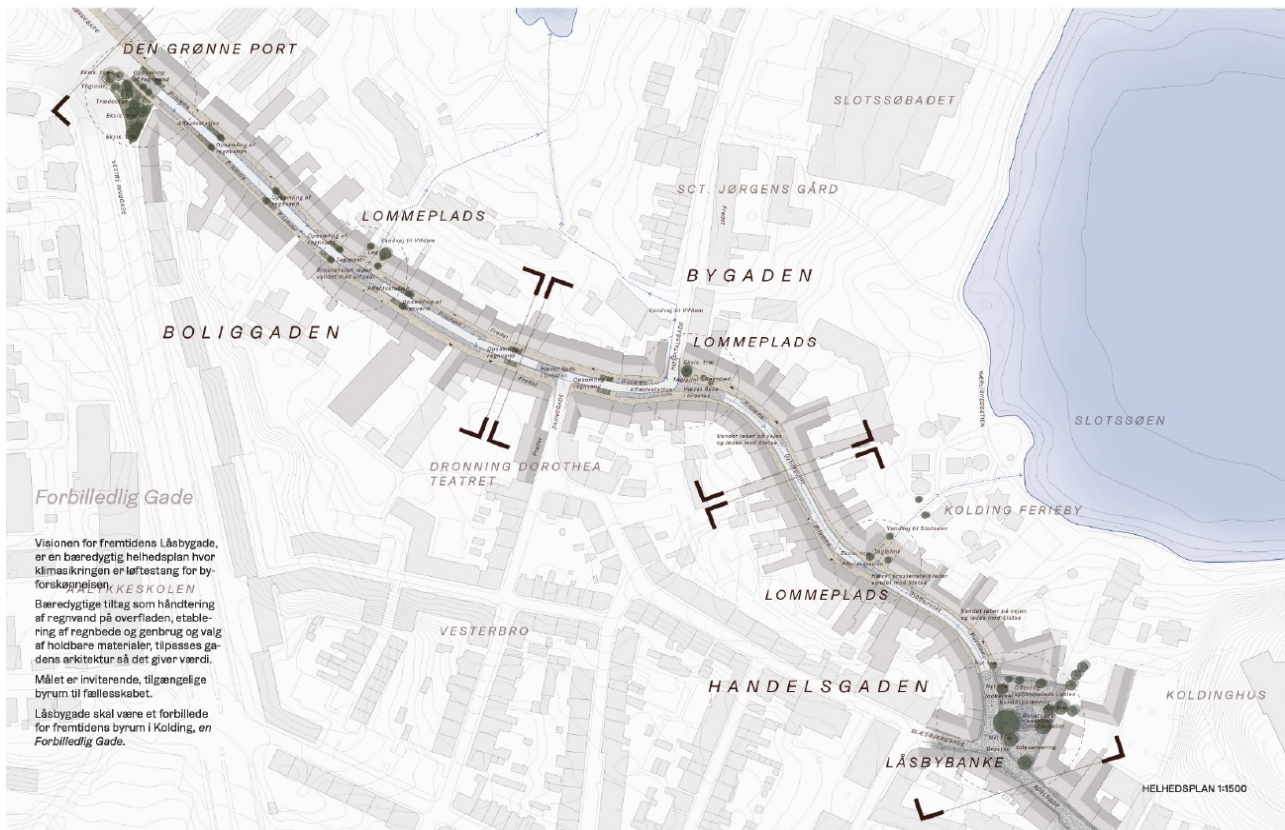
DEN GRØNNE PORT

SLOTSSØBADET

SCT. JØRGENS GÅRD

LOMMEPLADS

BYGADEN

BOLIGGADEN

LOMMEPLADS

SLOTSSØEN

DRONNING DOROTHEA TEATRET

KOLDING FERIEBY

Forbilledlig Gade

Visionen for fremtidens Låsbygade, er en bæredygtig helhedsplan hvor klimasikringen er løftestang for byforskønnelsen.

Bæredygtige tiltag som håndtering af regnvand på overfladen, etablering af regnbede og genbrug og valg af holdbare materialer, tilpasses gadens arkitektur så det giver værdi.

Målet er inviterende, tilgængelige byrum til fællesskabet.

Låsbygade skal være et forbillede for fremtidens byrum i Kolding, en Forbilledlig Gade.

AALYKKESKOLEN

LOMMEPLADS

VESTERBRO

HANDELSGADEN

KOLDINGHUS

LÅSBYBANKE

HELHEDSPLAN 1:1500